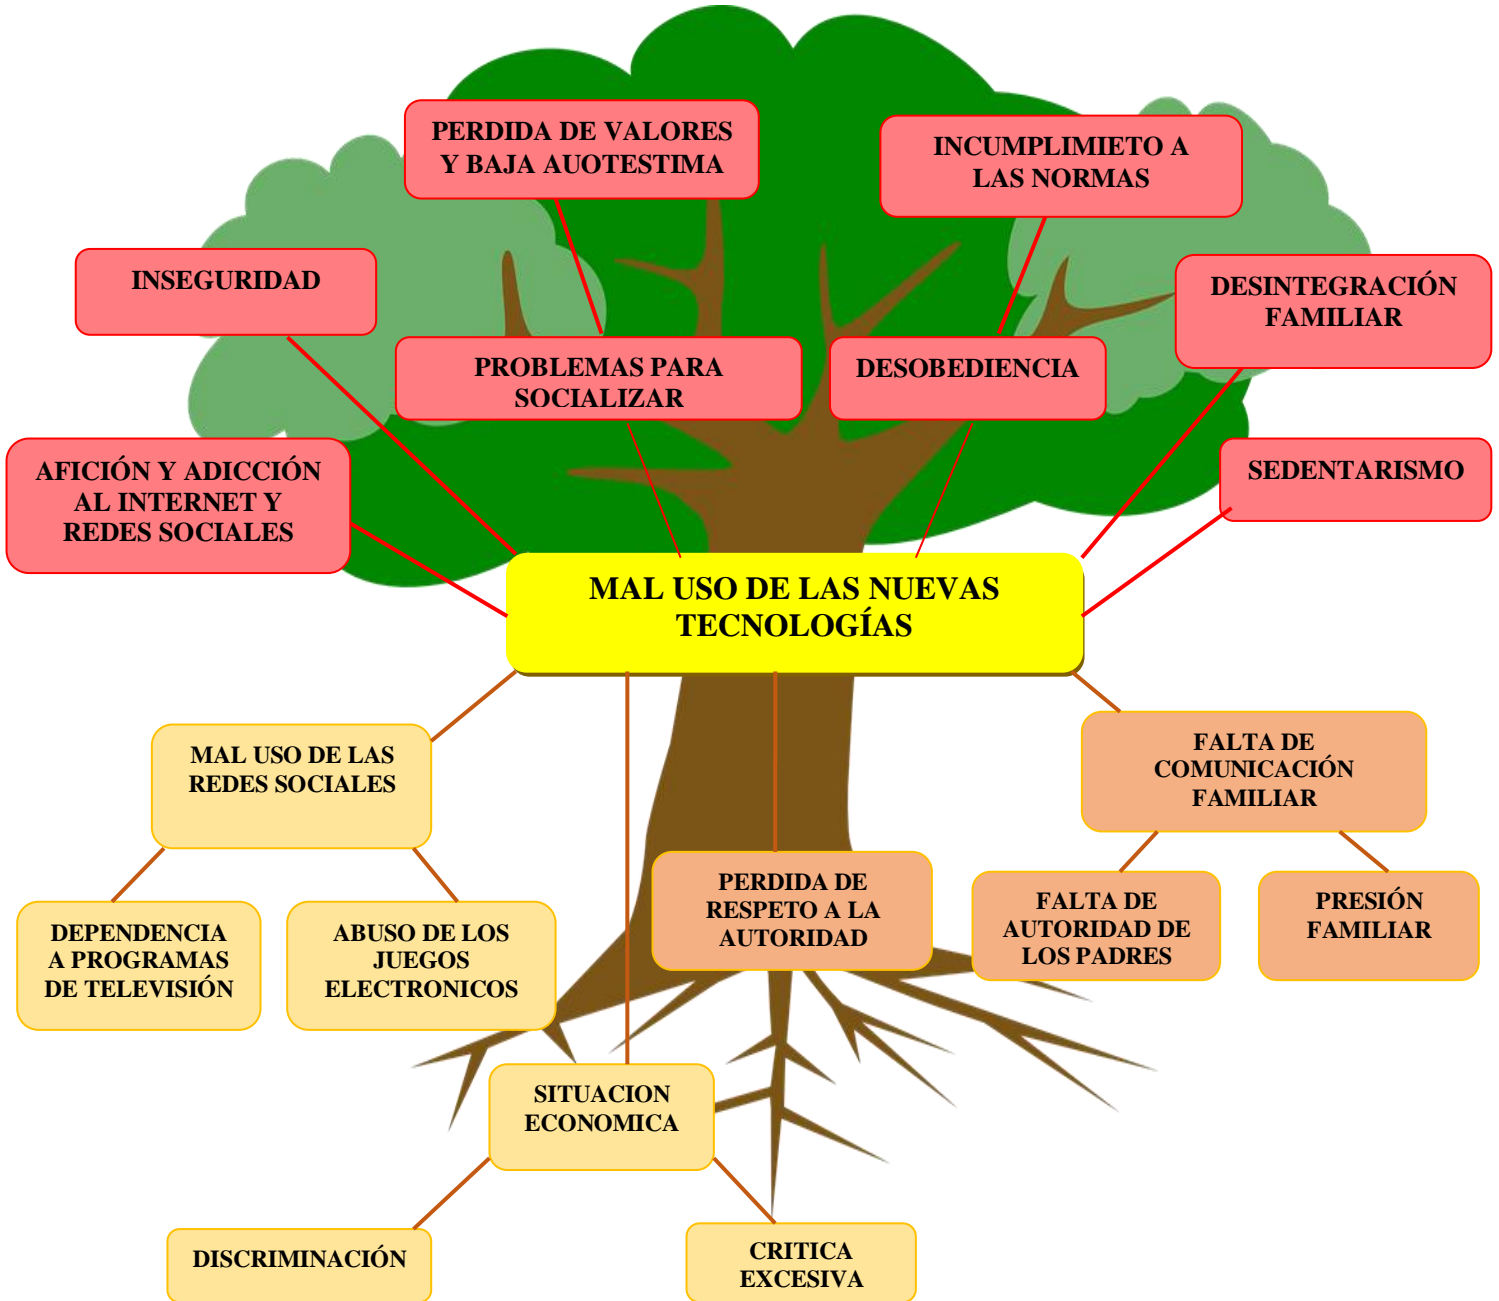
PERDIDA DE VALORES Y BAJA AUOTESTIMA

INCUMPLIMIETO A LAS NORMAS

INSEGURIDAD

DESINTEGRACIÓN FAMILIAR

PROBLEMAS PARA SOCIALIZAR

DESOBEDIENCIA

AFICIÓN Y ADICCIÓN AL INTERNET Y REDES SOCIALES

SEDENTARISMO

MAL USO DE LAS NUEVAS TECNOLOGÍAS

MAL USO DE LAS REDES SOCIALES

FALTA DE COMUNICACIÓN FAMILIAR

PERDIDA DE RESPETO A LA AUTORIDAD

FALTA DE AUTORIDAD DE LOS PADRES

PRESIÓN FAMILIAR

DEPENDENCIA A PROGRAMAS DE TELEVISIÓN

ABUSO DE LOS JUEGOS ELECTRONICOS

SITUACION ECONOMICA

DISCRIMINACIÓN

CRITICA EXCESIVA